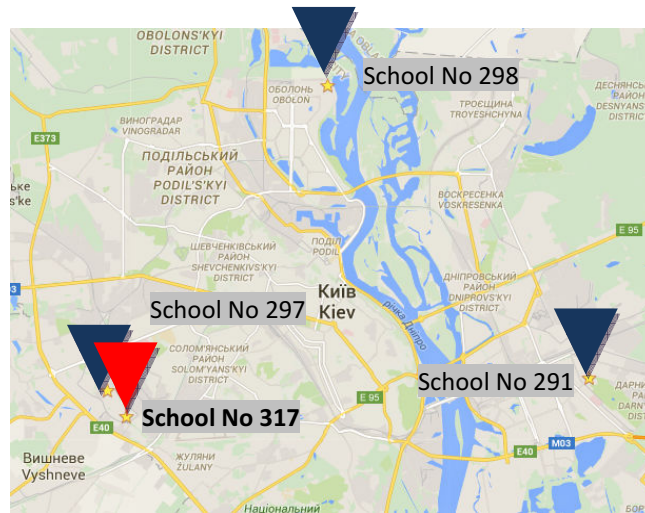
OBOLONS'KYI DISTRICT

School No 298

ОБОЛОНЬ OBOLON

ДЕСНЯНСЬ РАЙОН DESNYANS

ТРОЄЩИНА TROYESHCHYNA

E373

ВИНОГРАДАР VINOGRADAR

ПОДІЛЬСЬКИЙ РАЙОН PODIL'S'KYI DISTRICT

ьке s'ke

ВОСКРЕСЕНКА VOSKRESENKA

E 95

ШЕВЧЕНКІВСЬКИЙ РАЙОН SHEVCHENKIVS'KYI DISTRICT

ПОДІЛ PODIL

ДНІПРОВСЬКИЙ РАЙОН DNIPROVS'KYI DISTRICT

School No 297

Київ Kiev

річка Дніпро

СОЛОМ'ЯНСЬКИЙ РАЙОН SOLOM'YANS'KYI DISTRICT

School No 291

ДАРН РАЙО DARN DIS

School No 317

E 95

E40

M03

ВИШНЕВЕ VYSHNEVE

ЖУЛЯНИ ZHULANY

E40

Національний